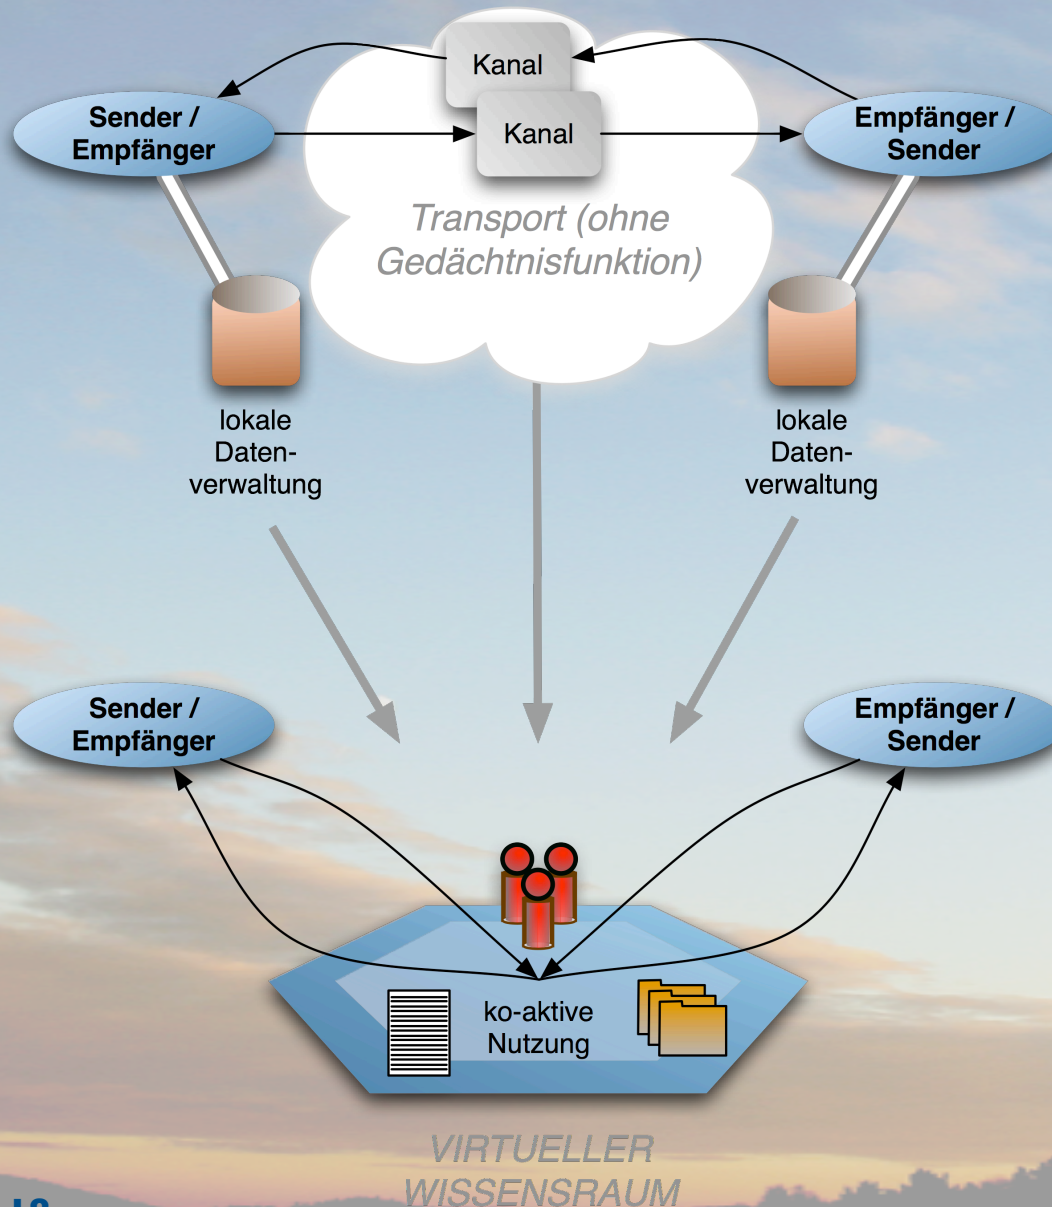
Kanal

Kanal

Sender / Empfänger

Empfänger / Sender

Transport (ohne Gedächtnisfunktion)

lokale Datenverwaltung

lokale Datenverwaltung

Sender / Empfänger

Empfänger / Sender

ko-aktive Nutzung

VIRTUELLER WISSENSRAUM